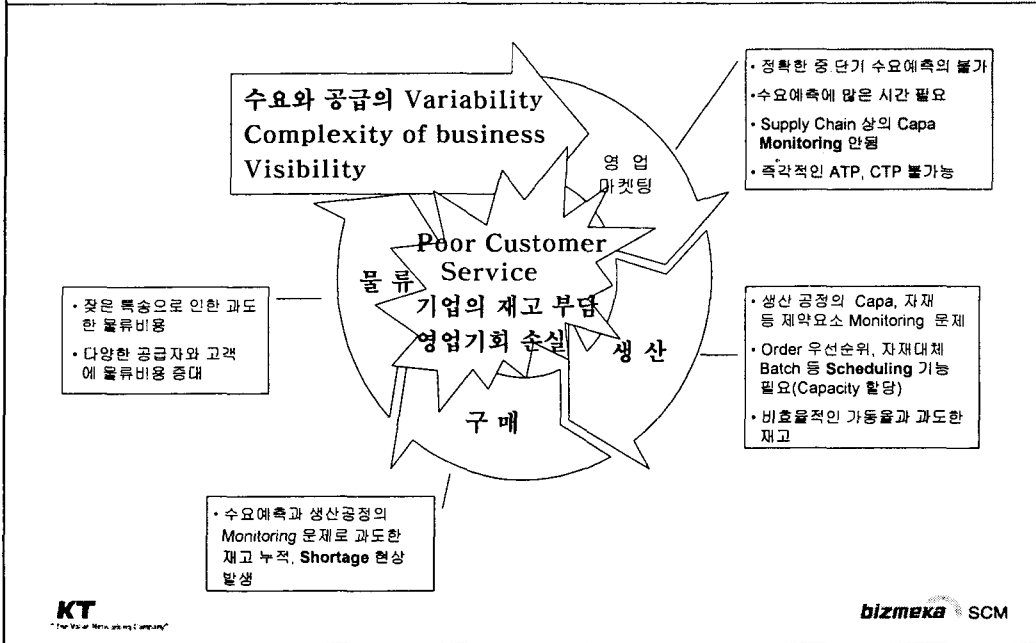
수요와 공급의 Variability
Complexity of business
Visibility

• 정확한 중.단기 수요예측의 불가
•수요예측에 많은 시간 필요
• Supply Chain 상의 Capa Monitoring 안됨
• 즉각적인 ATP, CTP 불가능

영 업
마켓팅

Poor Customer Service
기업의 재고 부담
영업기회 손실

물 류

생 산

구 매

• 잦은 특송으로 인한 과도한 물류비용
• 다양한 공급자와 고객에 물류비용 증대

• 생산 공정의 Capa, 자재 등 제약요소 Monitoring 문제
• Order 우선순위, 자재대체 Batch 등 Scheduling 기능 필요(Capacity 할당)
• 비효율적인 가동율과 과도한 재고

• 수요예측과 생산공정의 Monitoring 문제로 과도한 재고 누적, Shortage 현상 발생

KT
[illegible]

bizmeka SCM